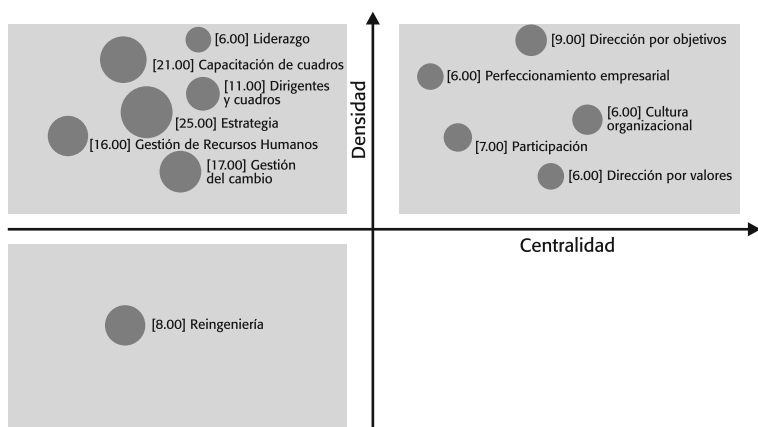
[6.00] Liderazgo

[21.00] Capacitación de cuadros

[11.00] Dirigentes y cuadros

[25.00] Estrategia

[16.00] Gestión de Recursos Humanos

[17.00] Gestión del cambio

Densidad

[9.00] Dirección por objetivos

[6.00] Perfeccionamiento empresarial

[6.00] Cultura organizacional

[7.00] Participación

[6.00] Dirección por valores

Centralidad

[8.00] Reingeniería